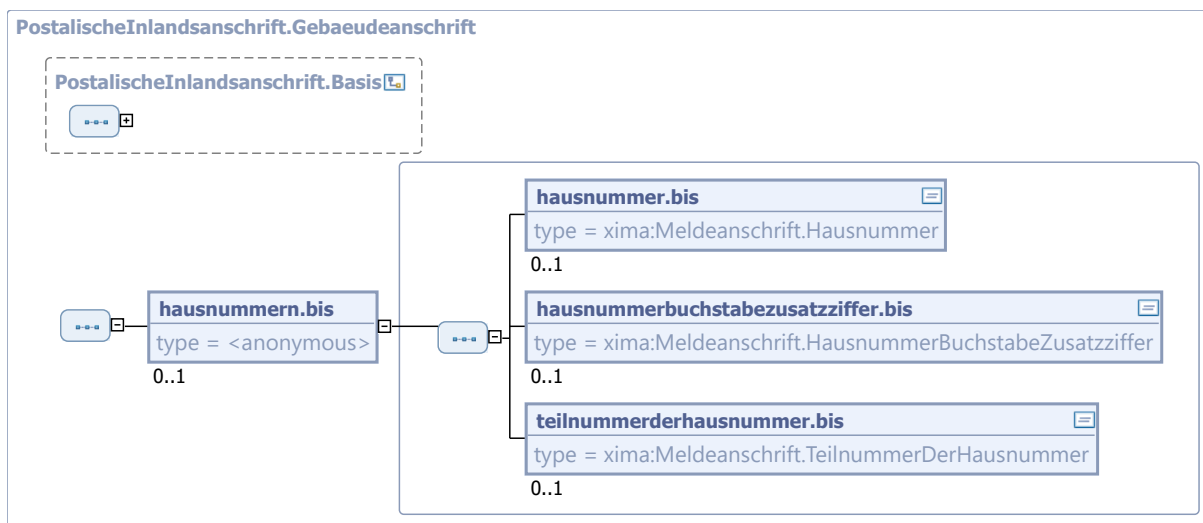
PostalischeInlandsanschrift.Gebaeudeanschrift

PostalischeInlandsanschrift.Basis

hausnummern.bis
type = <anonymous>
0..1

hausnummer.bis
type = xima:Meldeanschrift.Hausnummer
0..1

hausnummerbuchstabezusatzziffer.bis
type = xima:Meldeanschrift.HausnummerBuchstabeZusatzziffer
0..1

teilnummerderhausnummer.bis
type = xima:Meldeanschrift.TeilnummerDerHausnummer
0..1